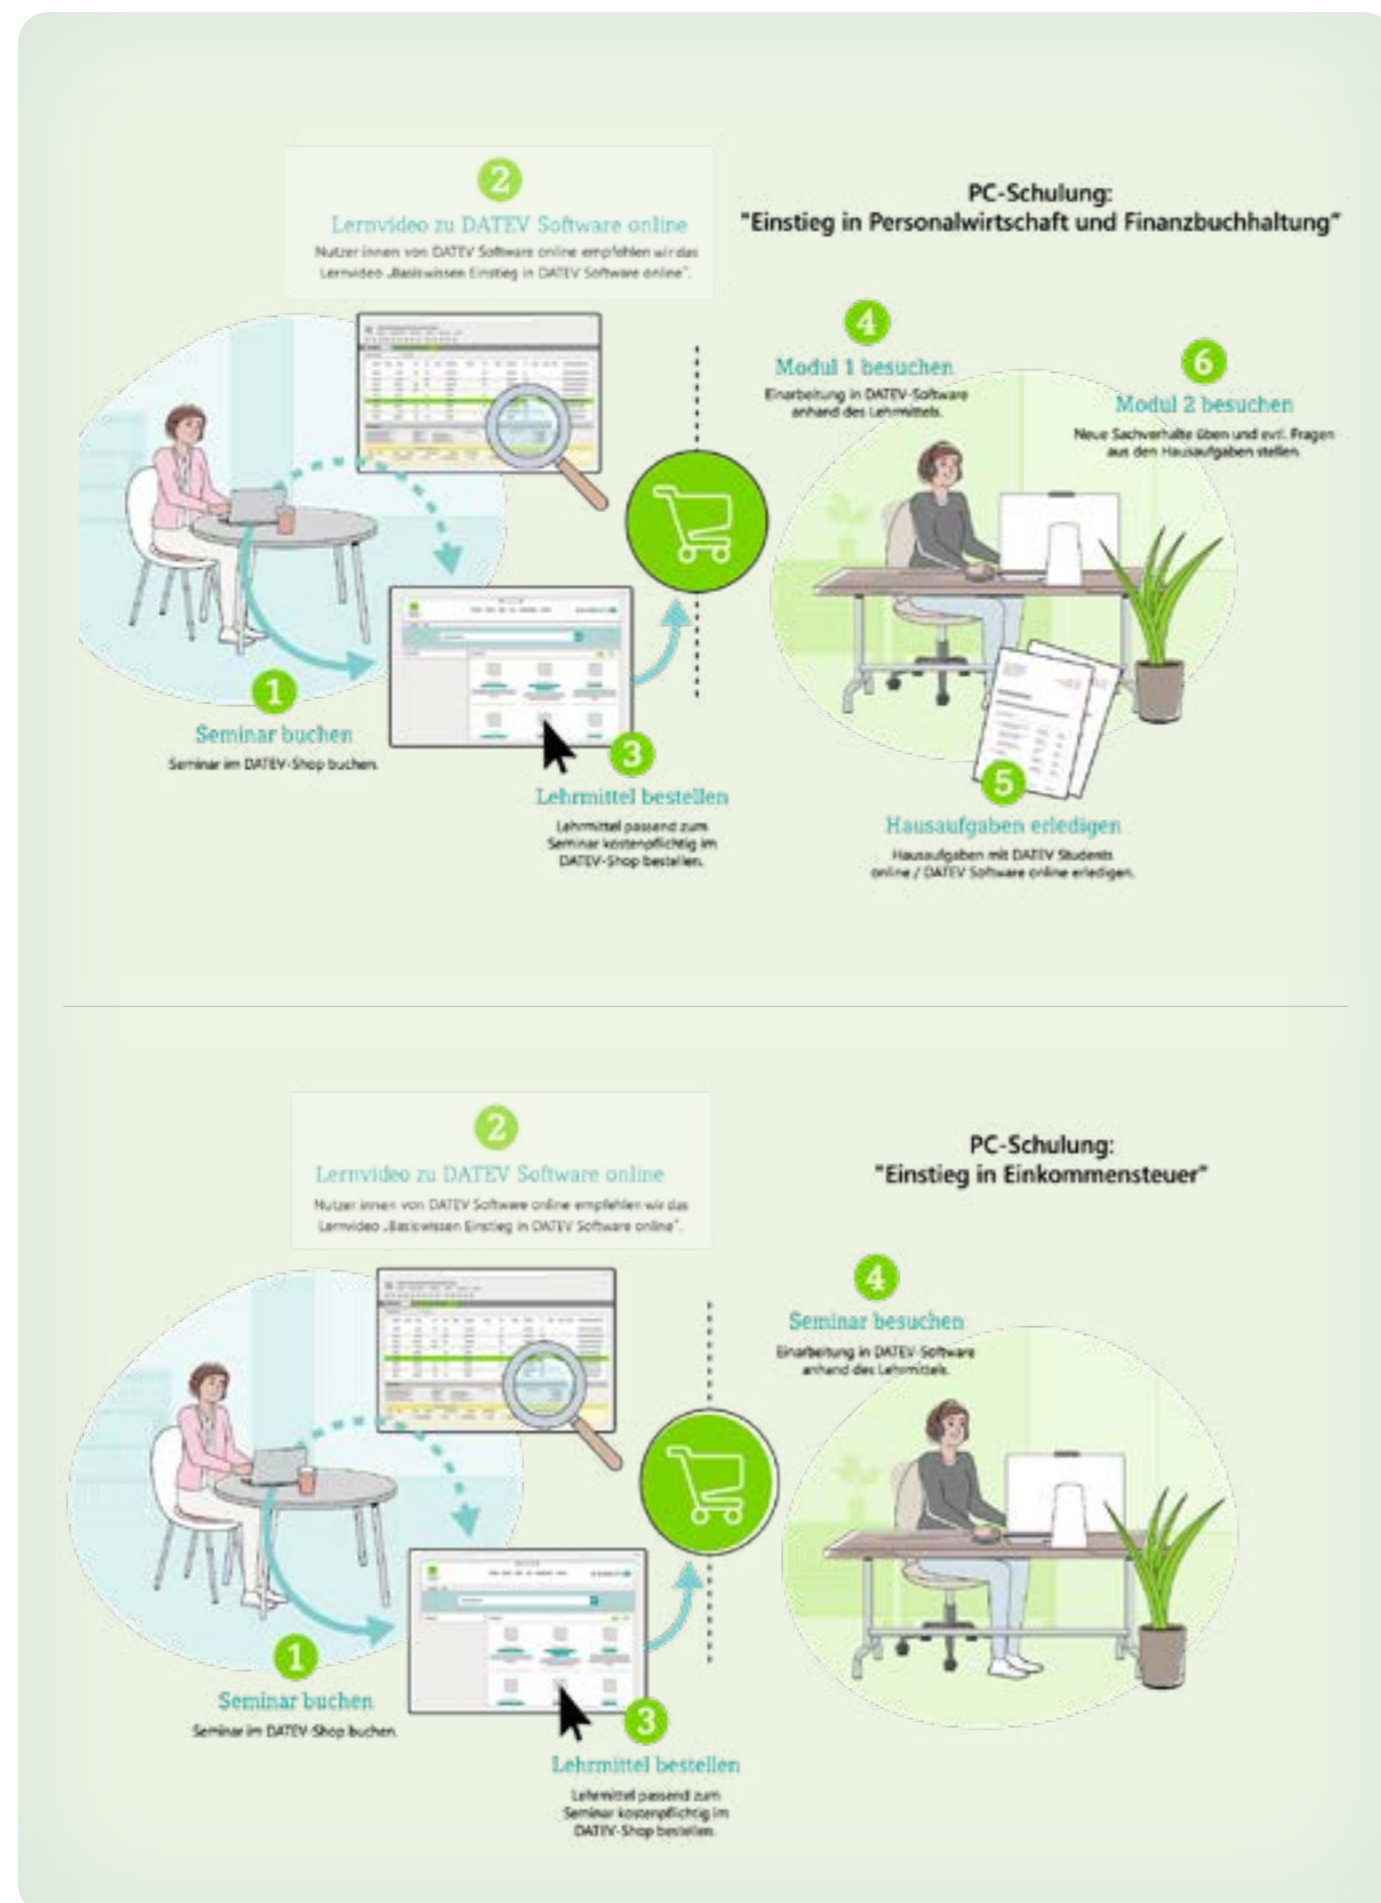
2

Lernvideo zu DATEV Software online

Nutzer:innen von DATEV Software online empfehlen wir das Lernvideo „Basiswissen Einstieg in DATEV Software online".

PC-Schulung:
"Einstieg in Personalwirtschaft und Finanzbuchhaltung"

4

Modul 1 besuchen

Einarbeitung in DATEV-Software anhand des Lehrmittels.

6

Modul 2 besuchen

Neue Sachverhalte üben und evtl. Fragen aus den Hausaufgaben stellen.

1

Seminar buchen

Seminar im DATEV-Shop buchen.

3

Lehrmittel bestellen

Lehrmittel passend zum Seminar kostenpflichtig im DATEV-Shop bestellen.

5

Hausaufgaben erledigen

Hausaufgaben mit DATEV Students online / DATEV Software online erledigen.

2

Lernvideo zu DATEV Software online

Nutzer:innen von DATEV Software online empfehlen wir das Lernvideo „Basiswissen Einstieg in DATEV Software online".

PC-Schulung:
"Einstieg in Einkommensteuer"

4

Seminar besuchen

Einarbeitung in DATEV-Software anhand des Lehrmittels.

1

Seminar buchen

Seminar im DATEV-Shop buchen.

3

Lehrmittel bestellen

Lehrmittel passend zum Seminar kostenpflichtig im DATEV-Shop bestellen.